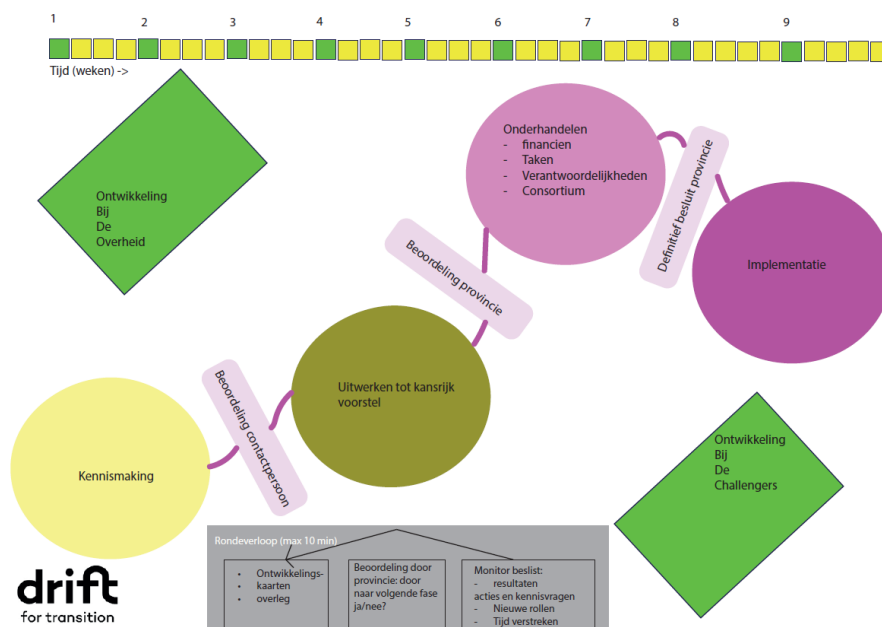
1 2 3 4 5 6 7 8 9

Tijd (weken) ->

Ontwikkeling
Bij
De
Overheid

Onderhandelen
- financien
- Taken
- Verantwoordelijkheden
- Consortium

Definitief besluit provincie

Implementatie

Beoordeling provincie

Uitwerken tot kansrijk voorstel

Beoordeling contactpersoon

Kennismaking

Ontwikkeling
Bij
De
Challengers

Rondeverloop (max 10 min)

- Ontwikkelingskaarten
- overleg

Beoordeling door provincie: door naar volgende fase ja/nee?

Monitor beslist:
- resultaten acties en kennisvragen
- Nieuwe rollen
- Tijd verstreken

drift
for transition